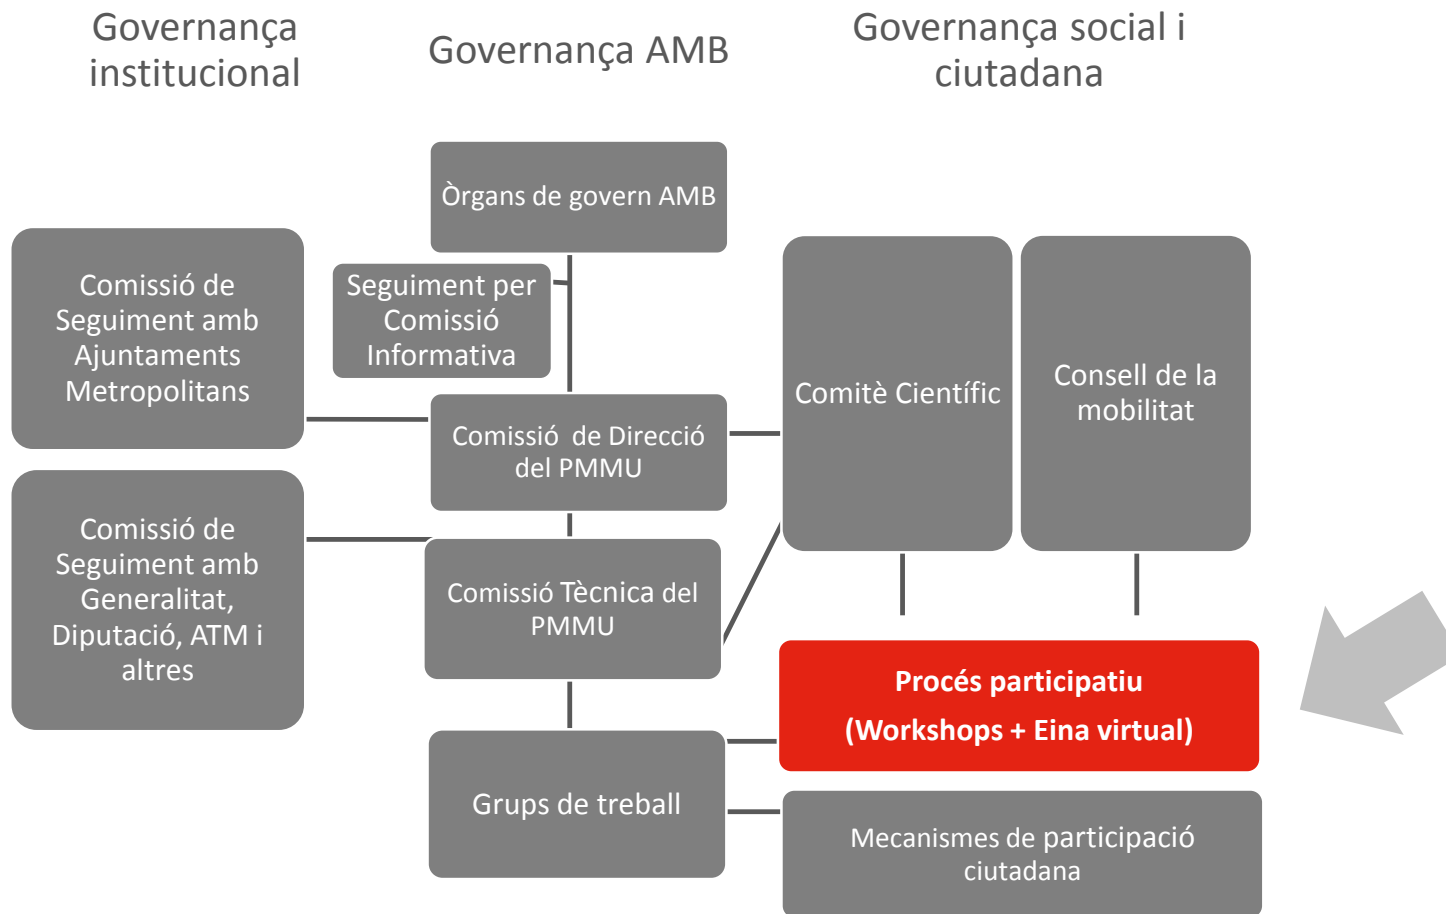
Governança institucional

Governança AMB

Governança social i ciutadana

Òrgans de govern AMB

Comissió de Seguiment amb Ajuntaments Metropolitans

Seguiment per Comissió Informativa

Comissió de Direcció del PMMU

Comitè Científic

Consell de la mobilitat

Comissió de Seguiment amb Generalitat, Diputació, ATM i altres

Comissió Tècnica del PMMU

Procés participatiu
(Workshops + Eina virtual)

Grups de treball

Mecanismes de participació ciutadana